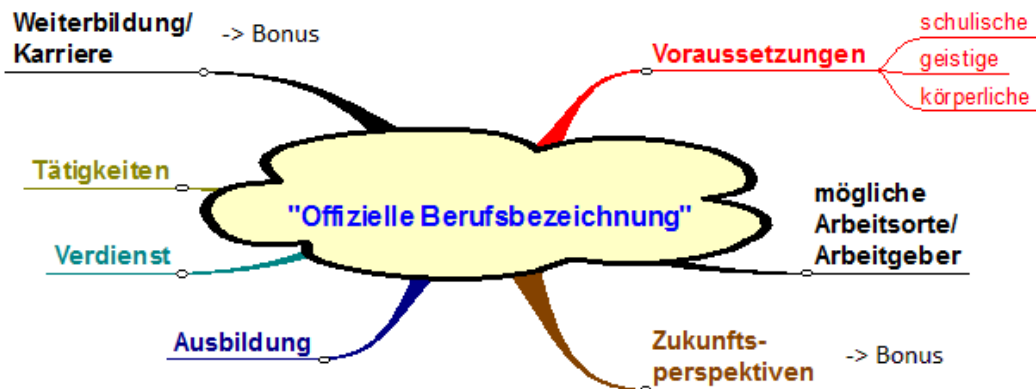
Weiterbildung/ Karriere

-> Bonus

Voraussetzungen

schulische

geistige

körperliche

Tätigkeiten

"Offizielle Berufsbezeichnung"

mögliche Arbeitsorte/ Arbeitgeber

Verdienst

Ausbildung

Zukunfts-perspektiven

-> Bonus